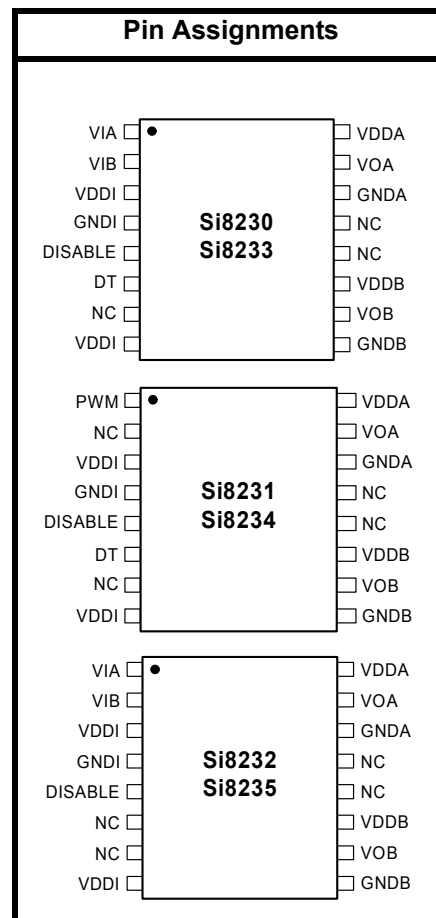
Pin Assignments

VIA
VIB
VDDI
GNDI
DISABLE
DT
NC
VDDI

Si8230
Si8233

VDDA
VOA
GNDA
NC
NC
VDDB
VOB
GNDB

PWM
NC
VDDI
GNDI
DISABLE
DT
NC
VDDI

Si8231
Si8234

VDDA
VOA
GNDA
NC
NC
VDDB
VOB
GNDB

VIA
VIB
VDDI
GNDI
DISABLE
NC
NC
VDDI

Si8232
Si8235

VDDA
VOA
GNDA
NC
NC
VDDB
VOB
GNDB